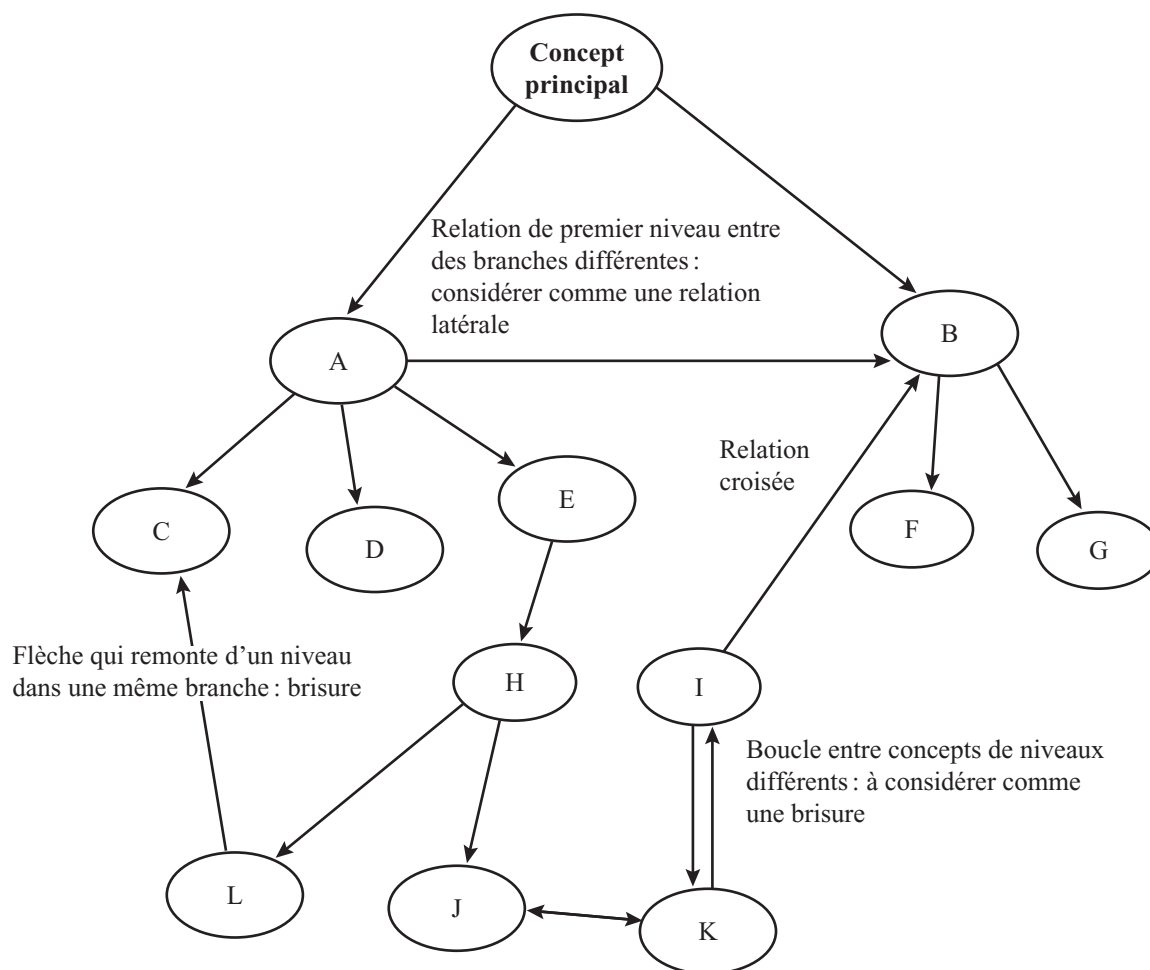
Concept principal

Relation de premier niveau entre des branches différentes : considérer comme une relation latérale

A

B

Relation croisée

C

D

E

F

G

Flèche qui remonte d'un niveau dans une même branche : brisure

H

I

Boucle entre concepts de niveaux différents : à considérer comme une brisure

L

J

K